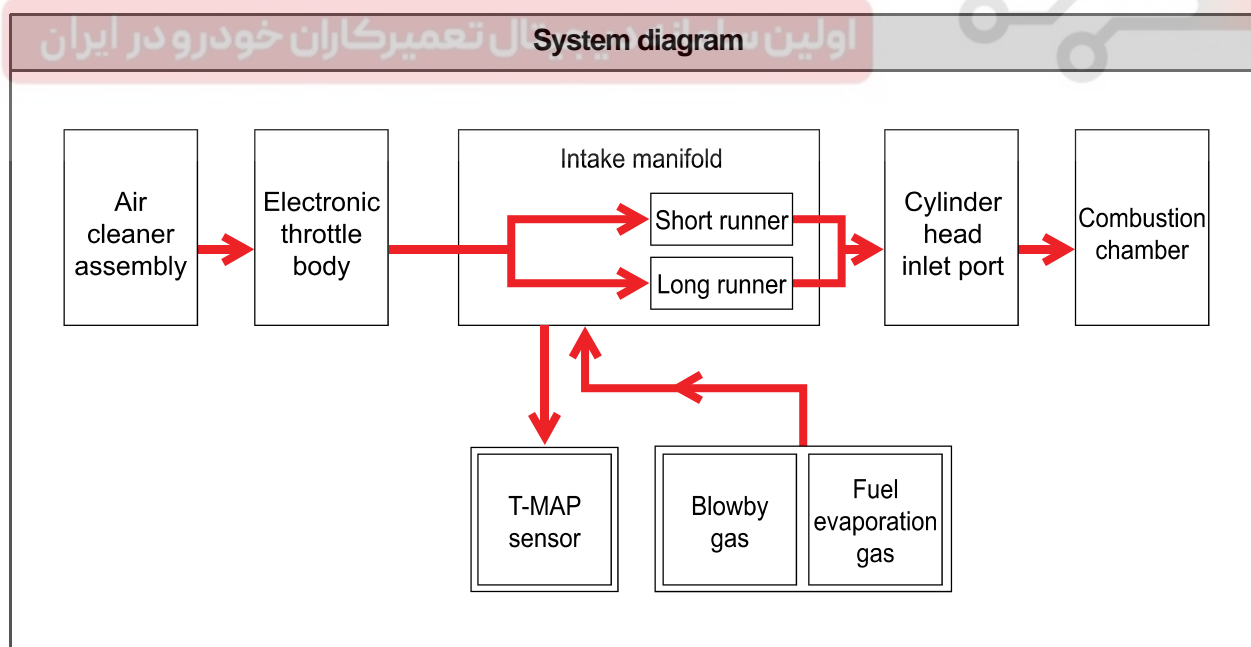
اولین سامانه دیجیتال تعمیرکاران خودرو در ایران

System diagram

Air cleaner assembly

Electronic throttle body

Intake manifold

Short runner

Long runner

Cylinder head inlet port

Combustion chamber

T-MAP sensor

Blowby gas

Fuel evaporation gas